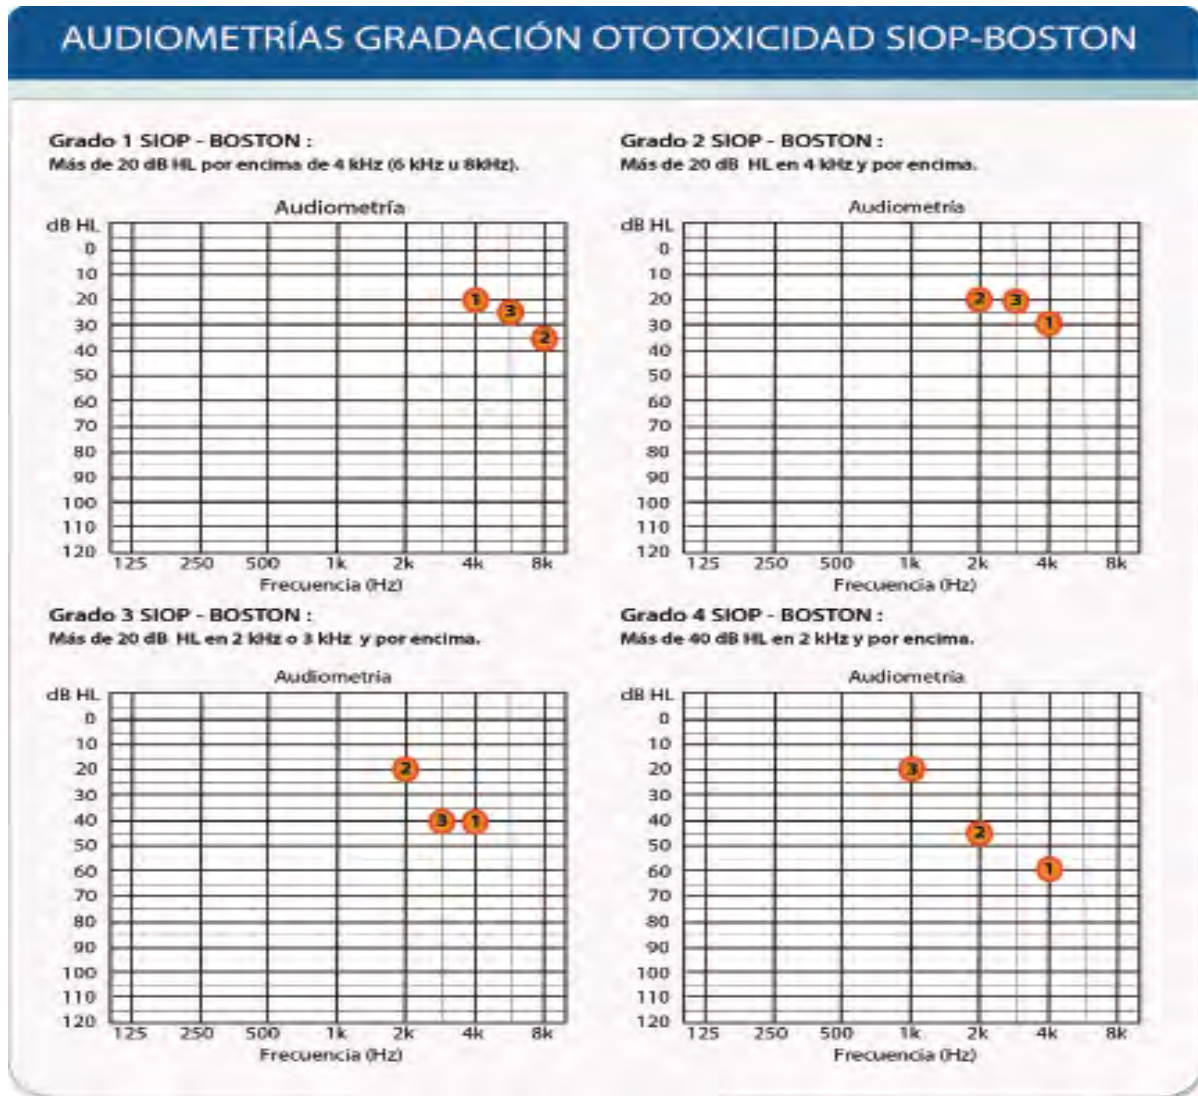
AUDIOMETRÍAS GRADACIÓN OTOTOXICIDAD SIOP-BOSTON

Grado 1 SIOP - BOSTON :
Más de 20 dB HL por encima de 4 kHz (6 kHz u 8kHz).

Audiometría
dB HL
0
10
20
30
40
50
60
70
80
90
100
110
120
125 250 500 1k 2k 4k 8k
Frecuencia (Hz)
1 3 2

Grado 2 SIOP - BOSTON :
Más de 20 dB HL en 4 kHz y por encima.

Audiometria
dB HL
0
10
20
30
40
50
60
70
80
90
100
110
120
125 250 500 1k 2k 4k 8k
Frecuencia (Hz)
2 3 1

Grado 3 SIOP - BOSTON :
Más de 20 dB HL en 2 kHz o 3 kHz y por encima.

Audiometria
dB HL
0
10
20
30
40
50
60
70
80
90
100
110
120
125 250 500 1k 2k 4k 8k
Frecuencia (Hz)
2 3 1

Grado 4 SIOP - BOSTON :
Más de 40 dB HL en 2 kHz y por encima.

Audiometria
dB HL
0
10
20
30
40
50
60
70
80
90
100
110
120
125 250 500 1k 2k 4k 8k
Frecuencia (Hz)
3 2 1